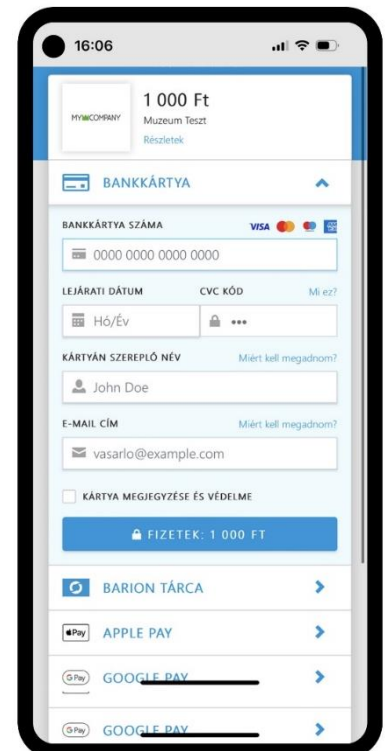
16:06

MYCOMPANY

1 000 Ft
Muzeum Teszt
Részletek

BANKKÁRTYA

BANKKÁRTYA SZÁMA
VISA

0000 0000 0000 0000

LEJÁRATI DÁTUM
CVC KÓD
Mi ez?

Hó/Év
•••

KÁRTYÁN SZEREPLŐ NÉV
Miért kell megadnom?

John Doe

E-MAIL CÍM
Miért kell megadnom?

vasarlo@example.com

KÁRTYA MEGJEGYZÉSE ÉS VÉDELME

FIZETEK: 1 000 FT

BARION TÁRCA

Pay APPLE PAY

G Pay GOOGLE PAY

G Pay GOOGLE PAY